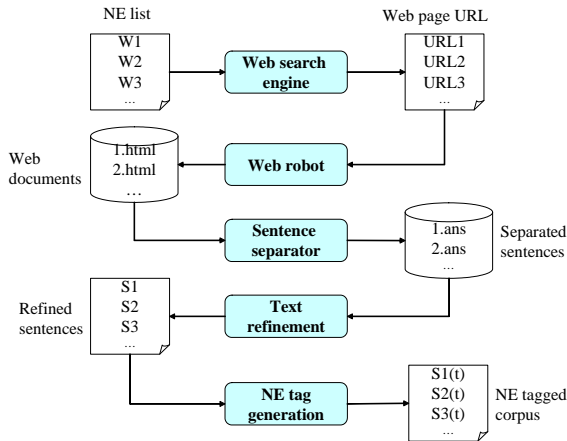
NE list

W1
W2
W3
...

Web search engine

Web page URL

URL1
URL2
URL3
...

Web documents

1.html
2.html
...

Web robot

Sentence separator

1.ans
2.ans
...

Separated sentences

Refined sentences

S1
S2
S3
...

Text refinement

NE tag generation

S1(t)
S2(t)
S3(t)
...

NE tagged corpus